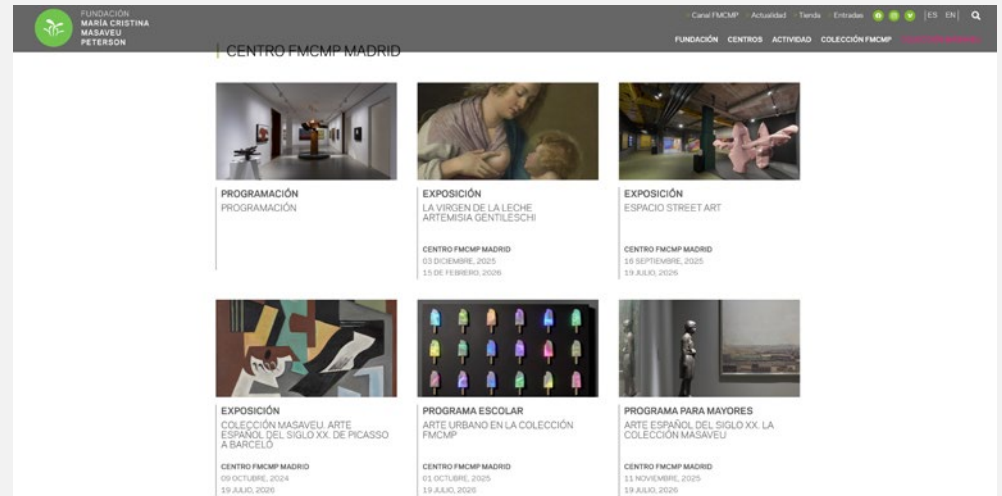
FUNDACIÓN
MARÍA CRISTINA
MASAVEU
PETERSON

Canal FMCMP · Actualidad · Tienda · Entradas | ES EN |

FUNDACIÓN CENTROS ACTIVIDAD COLECCIÓN FMCMP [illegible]

CENTRO FMCMP MADRID

PROGRAMACIÓN
PROGRAMACIÓN

EXPOSICIÓN
LA VIRGEN DE LA LECHE ARTEMISIA GENTILESCHI
CENTRO FMCMP MADRID
03 DICIEMBRE, 2025
15 DE FEBRERO, 2026

EXPOSICIÓN
ESPACIO STREET ART
CENTRO FMCMP MADRID
18 SEPTIEMBRE, 2025
19 JULIO, 2026

EXPOSICIÓN
COLECCIÓN MASAVEU. ARTE ESPAÑOL DEL SIGLO XX. DE PICASSO A BARCELÓ
CENTRO FMCMP MADRID
09 OCTUBRE, 2024
19 JULIO, 2026

PROGRAMA ESCOLAR
ARTE URBANO EN LA COLECCIÓN FMCMP
CENTRO FMCMP MADRID
01 OCTUBRE, 2025
19 JULIO, 2026

PROGRAMA PARA MAYORES
ARTE ESPAÑOL DEL SIGLO XX. LA COLECCIÓN MASAVEU
CENTRO FMCMP MADRID
11 NOVIEMBRE, 2025
19 JULIO, 2026